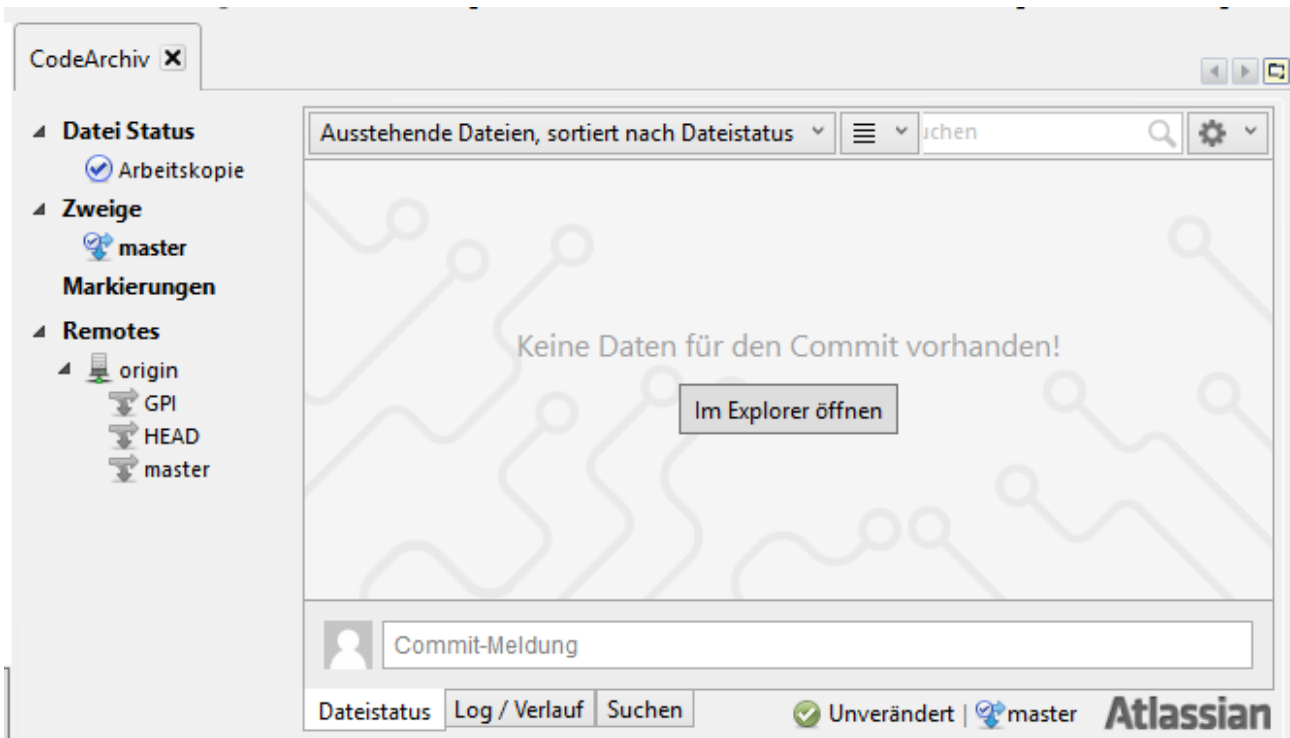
CodeArchiv ✕

Datei Status
Arbeitskopie
Zweige
master
Markierungen
Remotes
origin
GPI
HEAD
master

Ausstehende Dateien, sortiert nach Dateistatus
uchen

Keine Daten für den Commit vorhanden!
Im Explorer öffnen

Commit-Meldung

Dateistatus | Log / Verlauf | Suchen
Unverändert | master
Atlassian